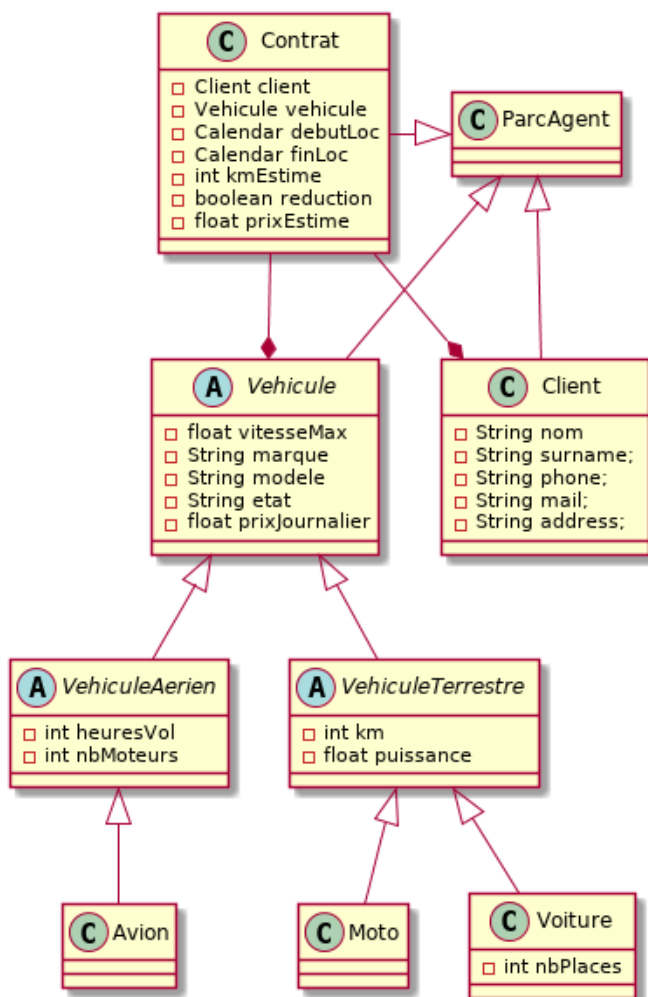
C Contrat
- Client client
- Vehicule vehicule
- Calendar debutLoc
- Calendar finLoc
- int kmEstime
- boolean reduction
- float prixEstime

C ParcAgent

A Vehicule
- float vitesseMax
- String marque
- String modele
- String etat
- float prixJournalier

C Client
- String nom
- String surname;
- String phone;
- String mail;
- String address;

A VehiculeAerien
- int heuresVol
- int nbMoteurs

A VehiculeTerrestre
- int km
- float puissance

C Avion

C Moto

C Voiture
- int nbPlaces